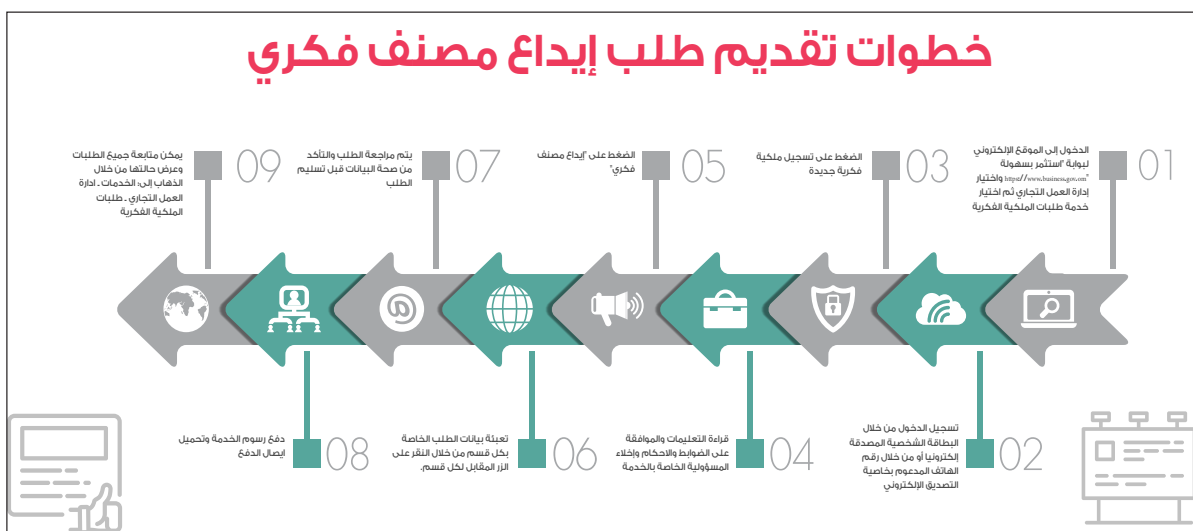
خطوات تقديم طلب إيداع مصنف فكري

01
الدخول إلى الموقع الإلكتروني لبوابة "استثمر بسهولة" http://www.business.gov.om واختيار إدارة العمل التجاري ثم اختيار خدمة طلبات الملكية الفكرية

03
الضغط على تسجيل ملكية فكرية جديدة

05
الضغط على "إيداع مصنف فكري"

07
يتم مراجعة الطلب والتأكد من صحة البيانات قبل تسليم الطلب

09
يمكن متابعة جميع الطلبات وعرض حالتها من خلال الذهاب إلى: الخدمات . ادارة العمل التجاري . طلبات الملكية الفكرية

02
تسجيل الدخول من خلال البطاقة الشخصية المصدقة إلكترونيا أو من خلال رقم الهاتف المدعوم بخاصية التصديق الإلكتروني

04
قراءة التعليمات والموافقة على الضوابط والاحكام وإخلاء المسؤولية الخاصة بالخدمة

06
تعبئة بيانات الطلب الخاصة بكل قسم من خلال النقر على الزر المقابل لكل قسم.

08
دفع رسوم الخدمة وتحميل ايصال الدفع